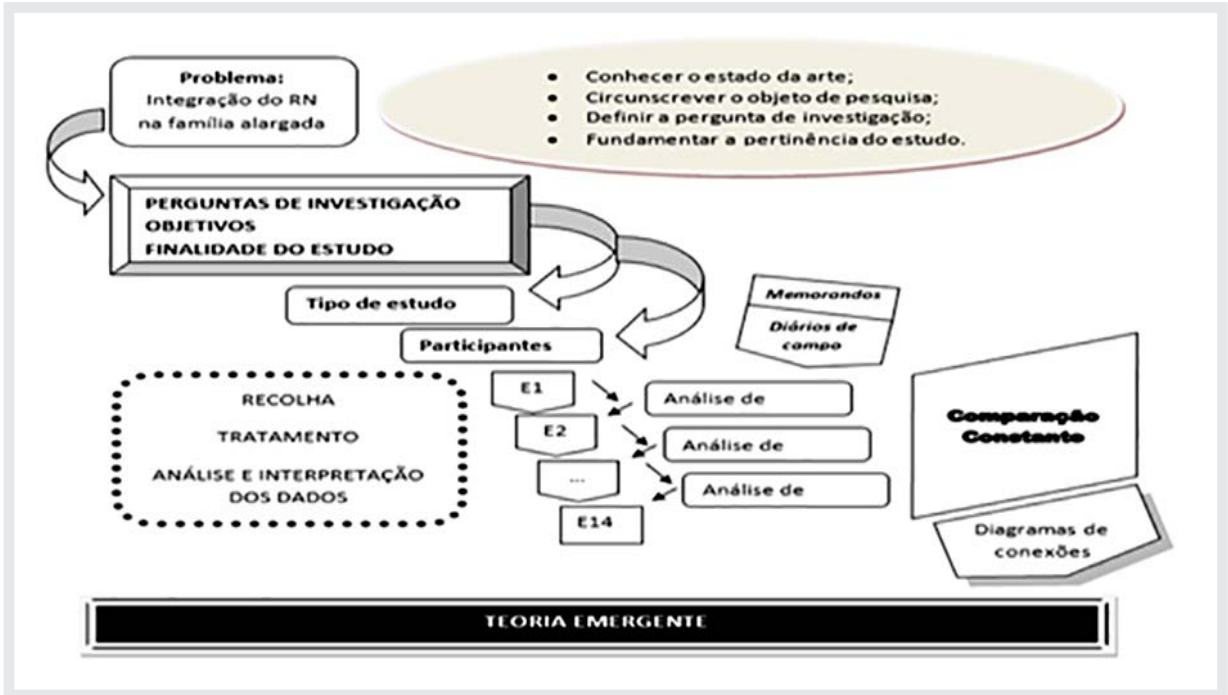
Problema:
Integração do RN na família alargada

- Conhecer o estado da arte;
- Circunscrever o objeto de pesquisa;
- Definir a pergunta de investigação;
- Fundamentar a pertinência do estudo.

PERGUNTAS DE INVESTIGAÇÃO
OBJETIVOS
FINALIDADE DO ESTUDO

Tipo de estudo

Participantes

Memorandos

Diários de campo

RECOLHA

TRATAMENTO

ANÁLISE E INTERPRETAÇÃO DOS DADOS

E1

E2

...

E14

Análise de

Análise de

Análise de

Comparação Constante

Diagramas de conexões

TEORIA EMERGENTE